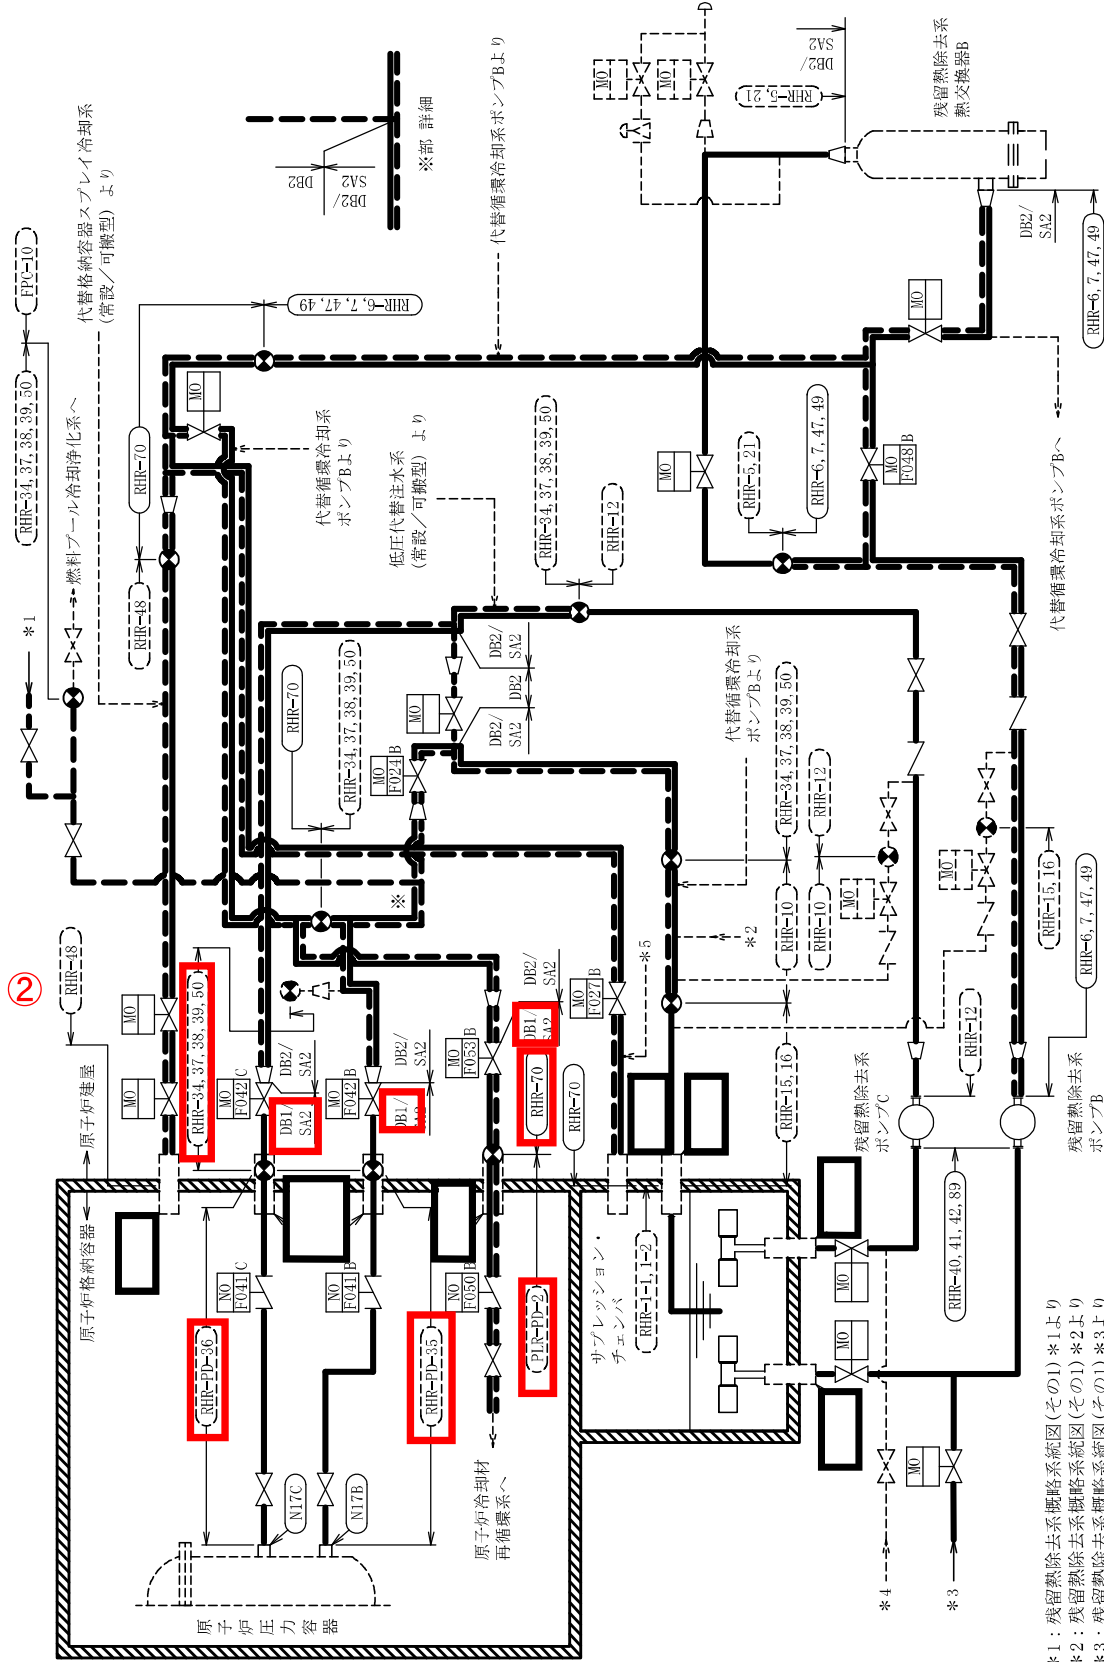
FPC-10

RHR-34,37,38,39,50

代替格納容器スプレイ冷却系（常設／可搬型）より

燃料プール冷却浄化系へ

＊1

RHR-48

RHR-70

RHR-6,7,47,49

DB2/SA2

DB2

※部 詳細

代替循環冷却系ポンプBより

MO

代替循環冷却系ポンプBより

低圧代替注水系（常設／可搬型）より

RHR-34,37,38,39,50

RHR-12

RHR-70

RHR-34,37,38,39,50

MO F024B

DB2/SA2

DB2

DB2/SA2

MO

※

RHR-5,21

RHR-6,7,47,49

MO

MO F048B

DB2/SA2

残留熱除去系熱交換器B

RHR-5,21

DB2/SA2

MO

MO

DB2/SA2

RHR-6,7,47,49

代替循環冷却系ポンプBへ

代替循環冷却系ポンプBより

RHR-34,37,38,39,50

RHR-12

RHR-10

RHR-10

MO

MO

＊2

＊5

RHR-15,16

RHR-6,7,47,49

②

RHR-18

原子炉建屋

MO

MO

RHR-34,37,38,39,50

MO F042C

DB2/SA2

DB1/SA2

MO F042B

DB2/SA2

DB1/SA2

MO F053B

DB2/SA2

DB1/SA2

RHR-70

RHR-70

MO F027B

RHR-15,16

RHR-12

残留熱除去系ポンプC

残留熱除去系ポンプB

原子炉格納容器

NO F041C

NO F041B

NO F050B

RHR-PD-36

RHR-PD-35

PLR-PD-2

RHR-1-1,1-2

サプレッション・チェンバ

MO

MO

RHR-40,41,42,89

MO

N17C

N17B

原子炉圧力容器

原子炉冷却材再循環系へ

＊4

＊3

＊1：残留熱除去系概略系統図（その1）＊1より
＊2：残留熱除去系概略系統図（その1）＊2より
＊3：残留熱除去系概略系統図（その1）＊3より